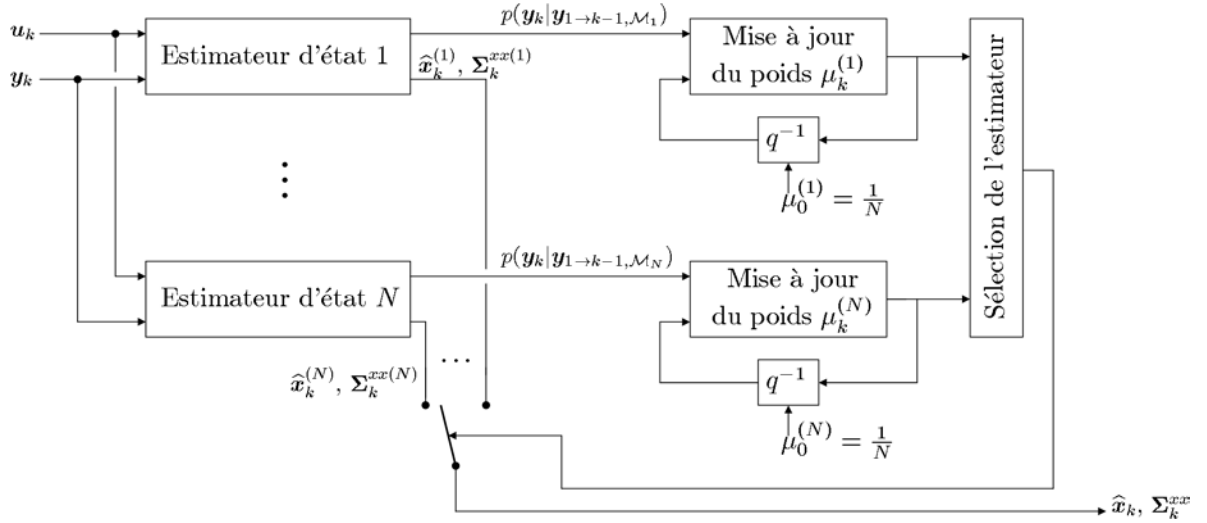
$\boldsymbol{u}_k$

$\boldsymbol{y}_k$

Estimateur d'état 1

$p(\boldsymbol{y}_k|\boldsymbol{y}_{1\to k-1,\mathcal{M}_1})$

$\widehat{\boldsymbol{x}}_k^{(1)}$, $\boldsymbol{\Sigma}_k^{xx(1)}$

Mise à jour du poids $\mu_k^{(1)}$

$q^{-1}$

$\mu_0^{(1)} = \frac{1}{N}$

Sélection de l'estimateur

Estimateur d'état $N$

$p(\boldsymbol{y}_k|\boldsymbol{y}_{1\to k-1,\mathcal{M}_N})$

Mise à jour du poids $\mu_k^{(N)}$

$q^{-1}$

$\mu_0^{(N)} = \frac{1}{N}$

$\widehat{\boldsymbol{x}}_k^{(N)}$, $\boldsymbol{\Sigma}_k^{xx(N)}$

$\cdots$

$\widehat{\boldsymbol{x}}_k$, $\boldsymbol{\Sigma}_k^{xx}$